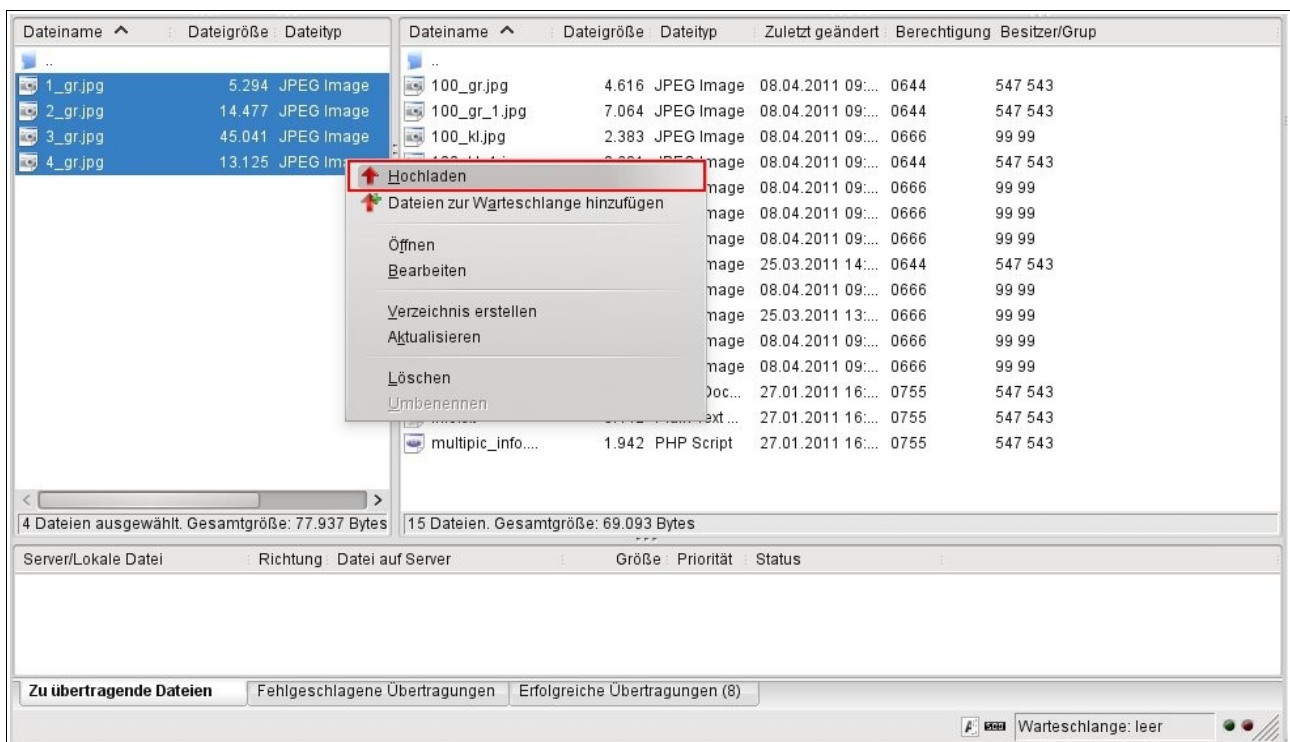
| Dateiname ^ | Dateigröße | Dateityp |
|---|---|---|
| .. | | |
| 1_gr.jpg | 5.294 | JPEG Image |
| 2_gr.jpg | 14.477 | JPEG Image |
| 3_gr.jpg | 45.041 | JPEG Image |
| 4_gr.jpg | 13.125 | JPEG Ima |

4 Dateien ausgewählt. Gesamtgröße: 77.937 Bytes

| Dateiname ^ | Dateigröße | Dateityp | Zuletzt geändert | Berechtigung | Besitzer/Grup |
|---|---|---|---|---|---|
| .. | | | | | |
| 100_gr.jpg | 4.616 | JPEG Image | 08.04.2011 09:... | 0644 | 547 543 |
| 100_gr_1.jpg | 7.064 | JPEG Image | 08.04.2011 09:... | 0644 | 547 543 |
| 100_kl.jpg | 2.383 | JPEG Image | 08.04.2011 09:... | 0666 | 99 99 |
| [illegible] | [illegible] | JPEG Image | 08.04.2011 09:... | 0644 | 547 543 |
| | | mage | 08.04.2011 09:... | 0666 | 99 99 |
| | | mage | 08.04.2011 09:... | 0666 | 99 99 |
| | | mage | 08.04.2011 09:... | 0666 | 99 99 |
| | | mage | 25.03.2011 14:... | 0644 | 547 543 |
| | | mage | 08.04.2011 09:... | 0666 | 99 99 |
| | | mage | 25.03.2011 13:... | 0666 | 99 99 |
| | | mage | 08.04.2011 09:... | 0666 | 99 99 |
| | | mage | 08.04.2011 09:... | 0666 | 99 99 |
| | | Doc... | 27.01.2011 16:... | 0755 | 547 543 |
| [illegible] | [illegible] | ext ... | 27.01.2011 16:... | 0755 | 547 543 |
| multipic_info.... | 1.942 | PHP Script | 27.01.2011 16:... | 0755 | 547 543 |

15 Dateien. Gesamtgröße: 69.093 Bytes

Hochladen
Dateien zur Warteschlange hinzufügen
Öffnen
Bearbeiten
Verzeichnis erstellen
Aktualisieren
Löschen
Umbenennen

| Server/Lokale Datei | Richtung | Datei auf Server | Größe | Priorität | Status |
|---|---|---|---|---|---|

Zu übertragende Dateien | Fehlgeschlagene Übertragungen | Erfolgreiche Übertragungen (8)

Warteschlange: leer